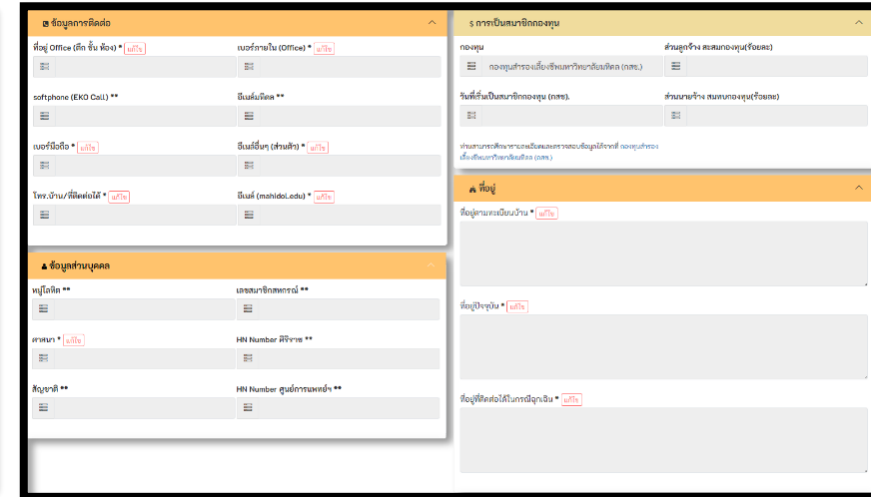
ข้อมูลการติดต่อ

ที่อยู่ Office (ตึก ชั้น ห้อง) * แก้ไข

เบอร์ภายใน (Office) * แก้ไข

softphone (EKO Call) **

อีเมล์มหิดล **

เบอร์มือถือ * แก้ไข

อีเมล์อื่นๆ (ส่วนตัว) * แก้ไข

โทร.บ้าน/ที่ติดต่อได้ * แก้ไข

อีเมล์ (mahidol.edu) * แก้ไข

ข้อมูลส่วนบุคคล

หมู่โลหิต **

เลขสมาชิกสหกรณ์ **

ศาสนา * แก้ไข

HN Number ศิริราช **

สัญชาติ **

HN Number ศูนย์การแพทย์ฯ **

การเป็นสมาชิกกองทุน

กองทุน

ส่วนลูกจ้าง สะสมกองทุน(ร้อยละ)

กองทุนสำรองเลี้ยงชีพมหาวิทยาลัยมหิดล (กสม.)

วันที่เข้าเป็นสมาชิกกองทุน (กสจ.)

ส่วนนายจ้าง สมทบกองทุน(ร้อยละ)

ท่านสามารถศึกษารายละเอียดและตรวจสอบข้อมูลได้จากที่ กองทุนสำรองเลี้ยงชีพมหาวิทยาลัยมหิดล (มสจ.)

ที่อยู่

ที่อยู่ตามทะเบียนบ้าน * แก้ไข

ที่อยู่ปัจจุบัน * แก้ไข

ที่อยู่ที่ติดต่อได้ในกรณีฉุกเฉิน * แก้ไข